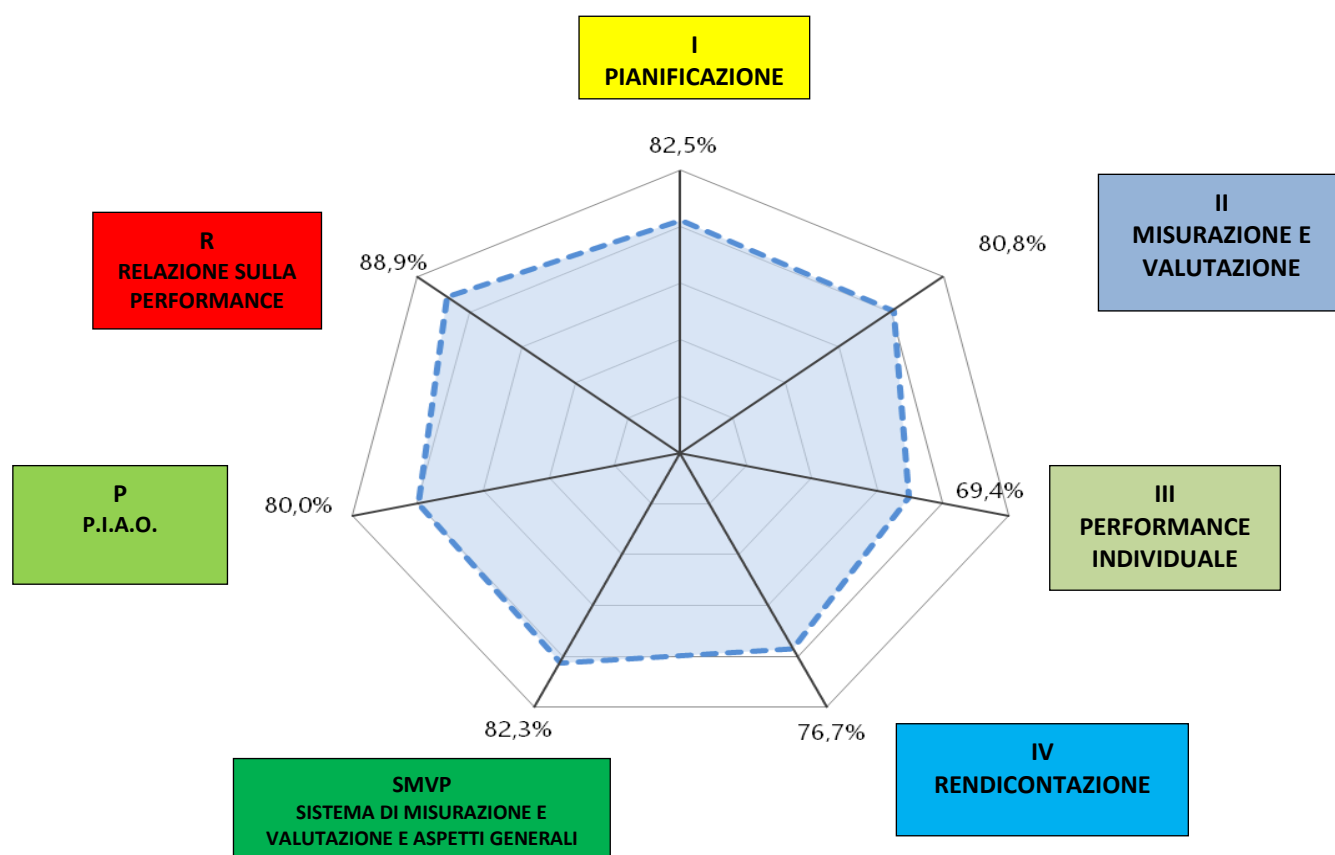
I
PIANIFICAZIONE

82,5%

II
MISURAZIONE E VALUTAZIONE

80,8%

R
RELAZIONE SULLA PERFORMANCE

88,9%

P
P.I.A.O.

80,0%

69,4%

III
PERFORMANCE INDIVIDUALE

82,3%

76,7%

IV
RENDICONTAZIONE

SMVP
SISTEMA DI MISURAZIONE E VALUTAZIONE E ASPETTI GENERALI